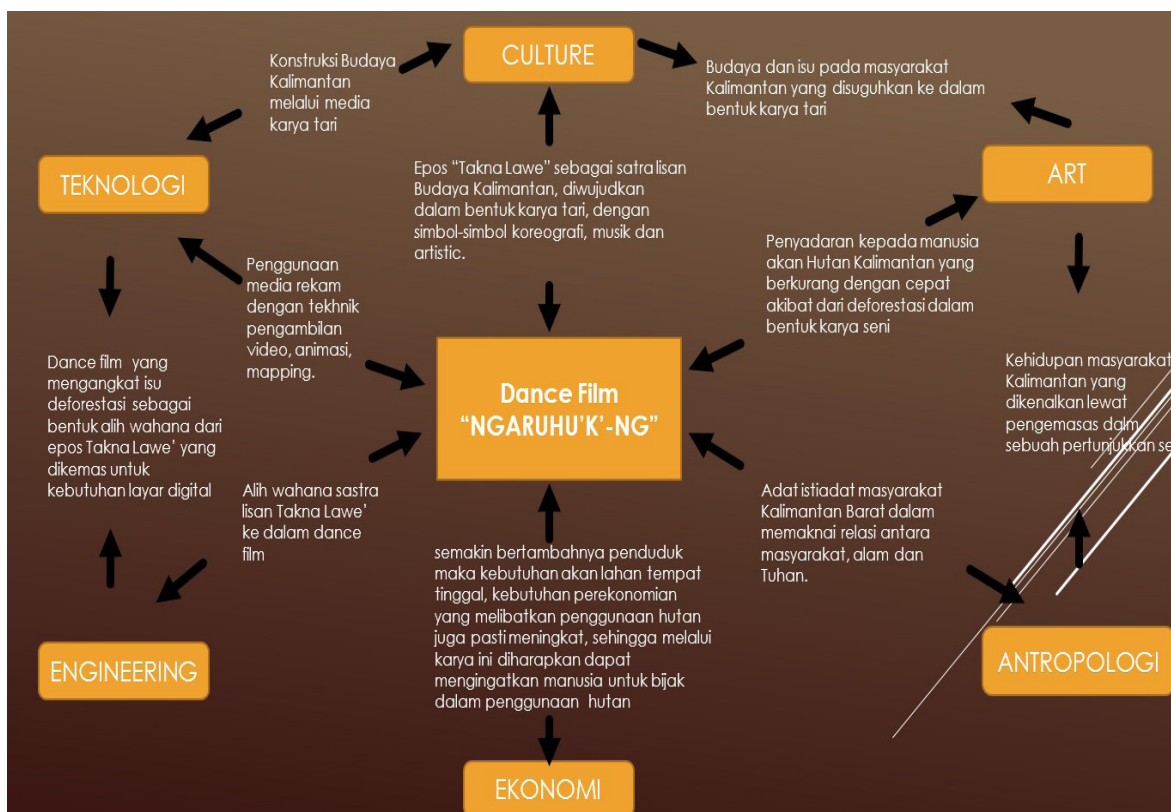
CULTURE

Konstruksi Budaya Kalimantan melalui media karya tari

Budaya dan isu pada masyarakat Kalimantan yang disuguhkan ke dalam bentuk karya tari

TEKNOLOGI

ART

Epos "Takna Lawe" sebagai satra lisan Budaya Kalimantan, diwujudkan dalam bentuk karya tari, dengan simbol-simbol koreografi, musik dan artistic.

Penyadaran kepada manusia akan Hutan Kalimantan yang berkurang dengan cepat akibat dari deforestasi dalam bentuk karya seni

Penggunaan media rekam dengan tekhnik pengambilan video, animasi, mapping.

Dance film yang mengangkat isu deforestasi sebagai bentuk alih wahana dari epos Takna Lawe' yang dikemas untuk kebutuhan layar digital

Dance Film "NGARUHU'K'-NG"

Kehidupan masyarakat Kalimantan yang dikenalkan lewat pengemasas dalm sebuah pertunjukkan se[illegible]

Alih wahana sastra lisan Takna Lawe' ke dalam dance film

Adat istiadat masyarakat Kalimantan Barat dalam memaknai relasi antara masyarakat, alam dan Tuhan.

semakin bertambahnya penduduk maka kebutuhan akan lahan tempat tinggal, kebutuhan perekonomian yang melibatkan penggunaan hutan juga pasti meningkat, sehingga melalui karya ini diharapkan dapat mengingatkan manusia untuk bijak dalam penggunaan hutan

ENGINEERING

ANTROPOLOGI

EKONOMI